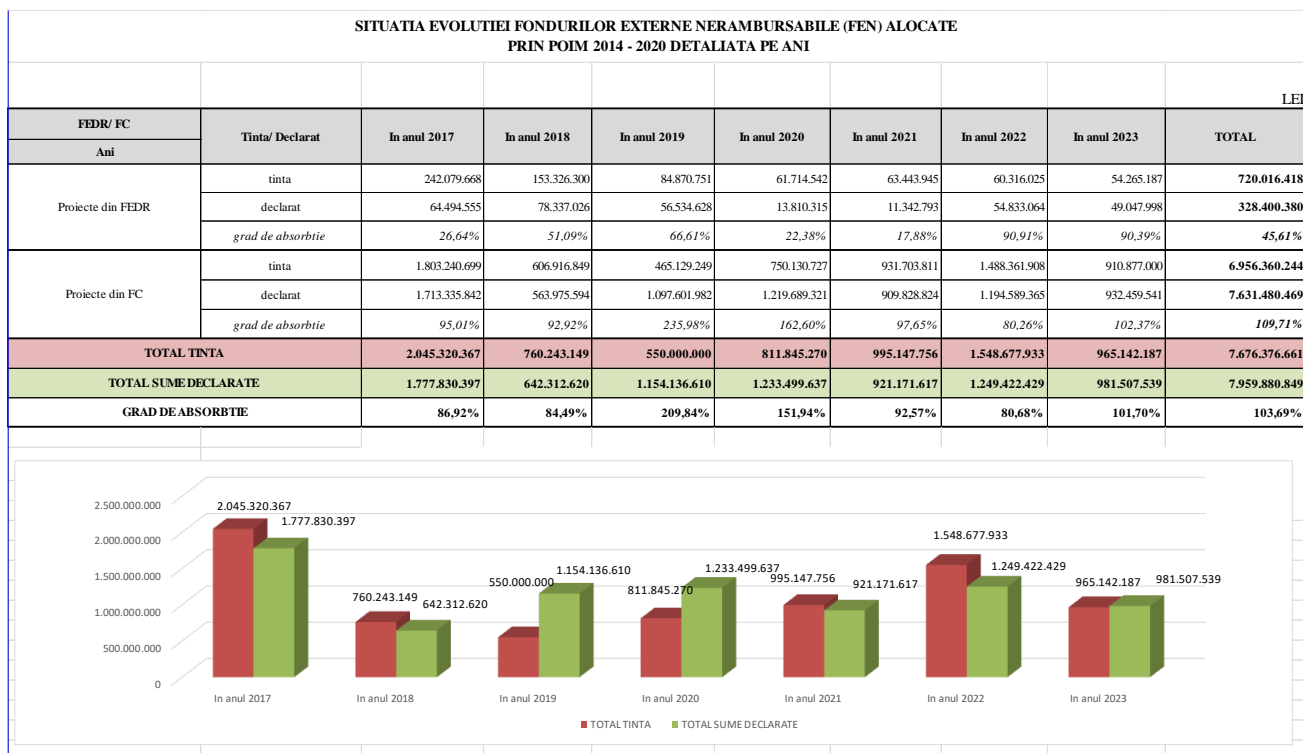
SITUATIA EVOLUTIEI FONDURILOR EXTERNE NERAMBURSABILE (FEN) ALOCATE
PRIN POIM 2014 - 2020 DETALIATA PE ANI

LEI

| FEDR/ FC Ani | Tinta/ Declarat | In anul 2017 | In anul 2018 | In anul 2019 | In anul 2020 | In anul 2021 | In anul 2022 | In anul 2023 | TOTAL |
|---|---|---|---|---|---|---|---|---|---|
| Proiecte din FEDR | tinta | 242.079.668 | 153.326.300 | 84.870.751 | 61.714.542 | 63.443.945 | 60.316.025 | 54.265.187 | 720.016.418 |
| | declarat | 64.494.555 | 78.337.026 | 56.534.628 | 13.810.315 | 11.342.793 | 54.833.064 | 49.047.998 | 328.400.380 |
| | grad de absorbtie | 26,64% | 51,09% | 66,61% | 22,38% | 17,88% | 90,91% | 90,39% | 45,61% |
| Proiecte din FC | tinta | 1.803.240.699 | 606.916.849 | 465.129.249 | 750.130.727 | 931.703.811 | 1.488.361.908 | 910.877.000 | 6.956.360.244 |
| | declarat | 1.713.335.842 | 563.975.594 | 1.097.601.982 | 1.219.689.321 | 909.828.824 | 1.194.589.365 | 932.459.541 | 7.631.480.469 |
| | grad de absorbtie | 95,01% | 92,92% | 235,98% | 162,60% | 97,65% | 80,26% | 102,37% | 109,71% |
| TOTAL TINTA | | 2.045.320.367 | 760.243.149 | 550.000.000 | 811.845.270 | 995.147.756 | 1.548.677.933 | 965.142.187 | 7.676.376.661 |
| TOTAL SUME DECLARATE | | 1.777.830.397 | 642.312.620 | 1.154.136.610 | 1.233.499.637 | 921.171.617 | 1.249.422.429 | 981.507.539 | 7.959.880.849 |
| GRAD DE ABSORBTIE | | 86,92% | 84,49% | 209,84% | 151,94% | 92,57% | 80,68% | 101,70% | 103,69% |

2.500.000.000
2.000.000.000
1.500.000.000
1.000.000.000
500.000.000
0

2.045.320.367
1.777.830.397
760.243.149
642.312.620
550.000.000
1.154.136.610
811.845.270
1.233.499.637
995.147.756
921.171.617
1.548.677.933
1.249.422.429
965.142.187
981.507.539

In anul 2017
In anul 2018
In anul 2019
In anul 2020
In anul 2021
In anul 2022
In anul 2023

TOTAL TINTA
TOTAL SUME DECLARATE